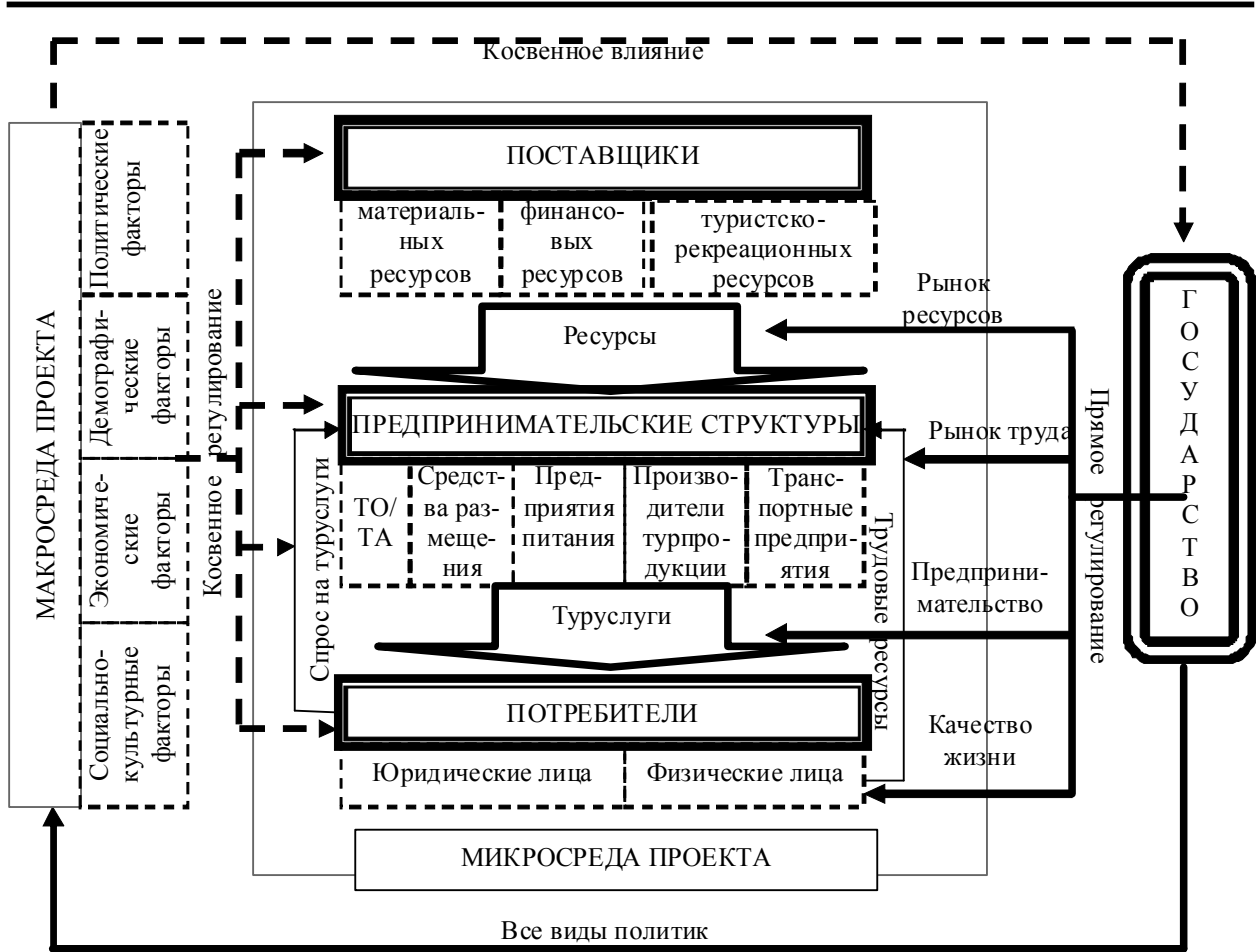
Косвенное влияние

МАКРОСРЕДА ПРОЕКТА

Политические факторы

Демографические факторы

Экономические факторы

Социально-культурные факторы

Косвенное регулирование

ПОСТАВЩИКИ

материальных ресурсов

финансовых ресурсов

туристско-рекреационных ресурсов

Рынок ресурсов

Ресурсы

ПРЕДПРИНИМАТЕЛЬСКИЕ СТРУКТУРЫ

Рынок труда

ТО/ТА

Средства размещения

Предприятия питания

Производители турпродукции

Транспортные предприятия

Спрос на туруслуги

Трудовые ресурсы

Предпринимательство

Туруслуги

ПОТРЕБИТЕЛИ

Качество жизни

Юридические лица

Физические лица

МИКРОСРЕДА ПРОЕКТА

Прямое регулирование

Г О С У Д А Р С Т В О

Все виды политик